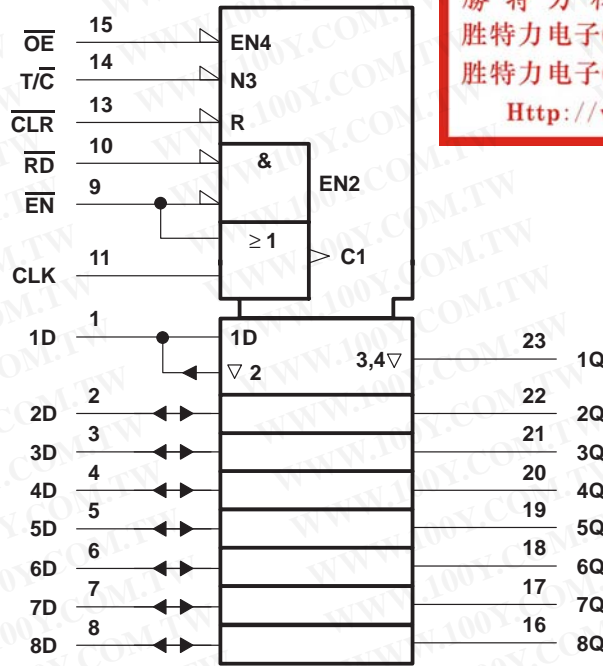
$\overline{OE}$ 15 EN4
$T/\overline{C}$ 14 N3
$\overline{CLR}$ 13 R
$\overline{RD}$ 10 &
$\overline{EN}$ 9 EN2
≥ 1
CLK 11 C1
1D 1 1D
▽ 2
3,4▽ 23 1Q
2D 2 22 2Q
3D 3 21 3Q
4D 4 20 4Q
5D 5 19 5Q
6D 6 18 6Q
7D 7 17 7Q
8D 8 16 8Q

胜特力电子
胜特力电子
Http://
WWW.100Y.COM.TW